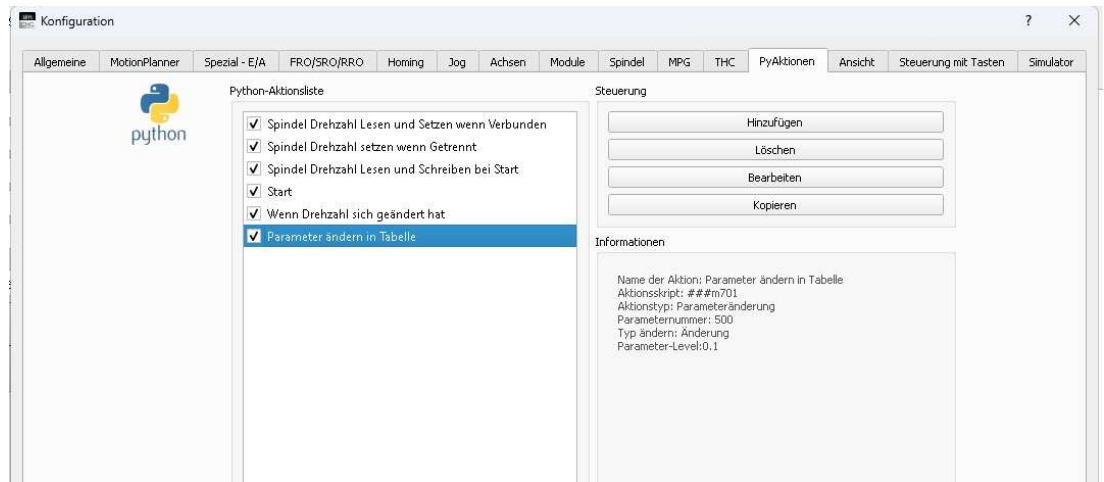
Konfiguration

? ×

Allgemeine | MotionPlanner | Spezial - E/A | FRO/SRO/RRO | Homing | Jog | Achsen | Module | Spindel | MPG | THC | PyAktionen | Ansicht | Steuerung mit Tasten | Simulator

python

Python-Aktionsliste

✓ Spindel Drehzahl Lesen und Setzen wenn Verbunden
✓ Spindel Drehzahl setzen wenn Getrennt
✓ Spindel Drehzahl Lesen und Schreiben bei Start
✓ Start
✓ Wenn Drehzahl sich geändert hat
✓ Parameter ändern in Tabelle

Steuerung

Hinzufügen

Löschen

Bearbeiten

Kopieren

Informationen

Name der Aktion: Parameter ändern in Tabelle
Aktionsskript: ###m701
Aktionstyp: Parameteränderung
Parameternummer: 500
Typ ändern: Änderung
Parameter-Level:0.1